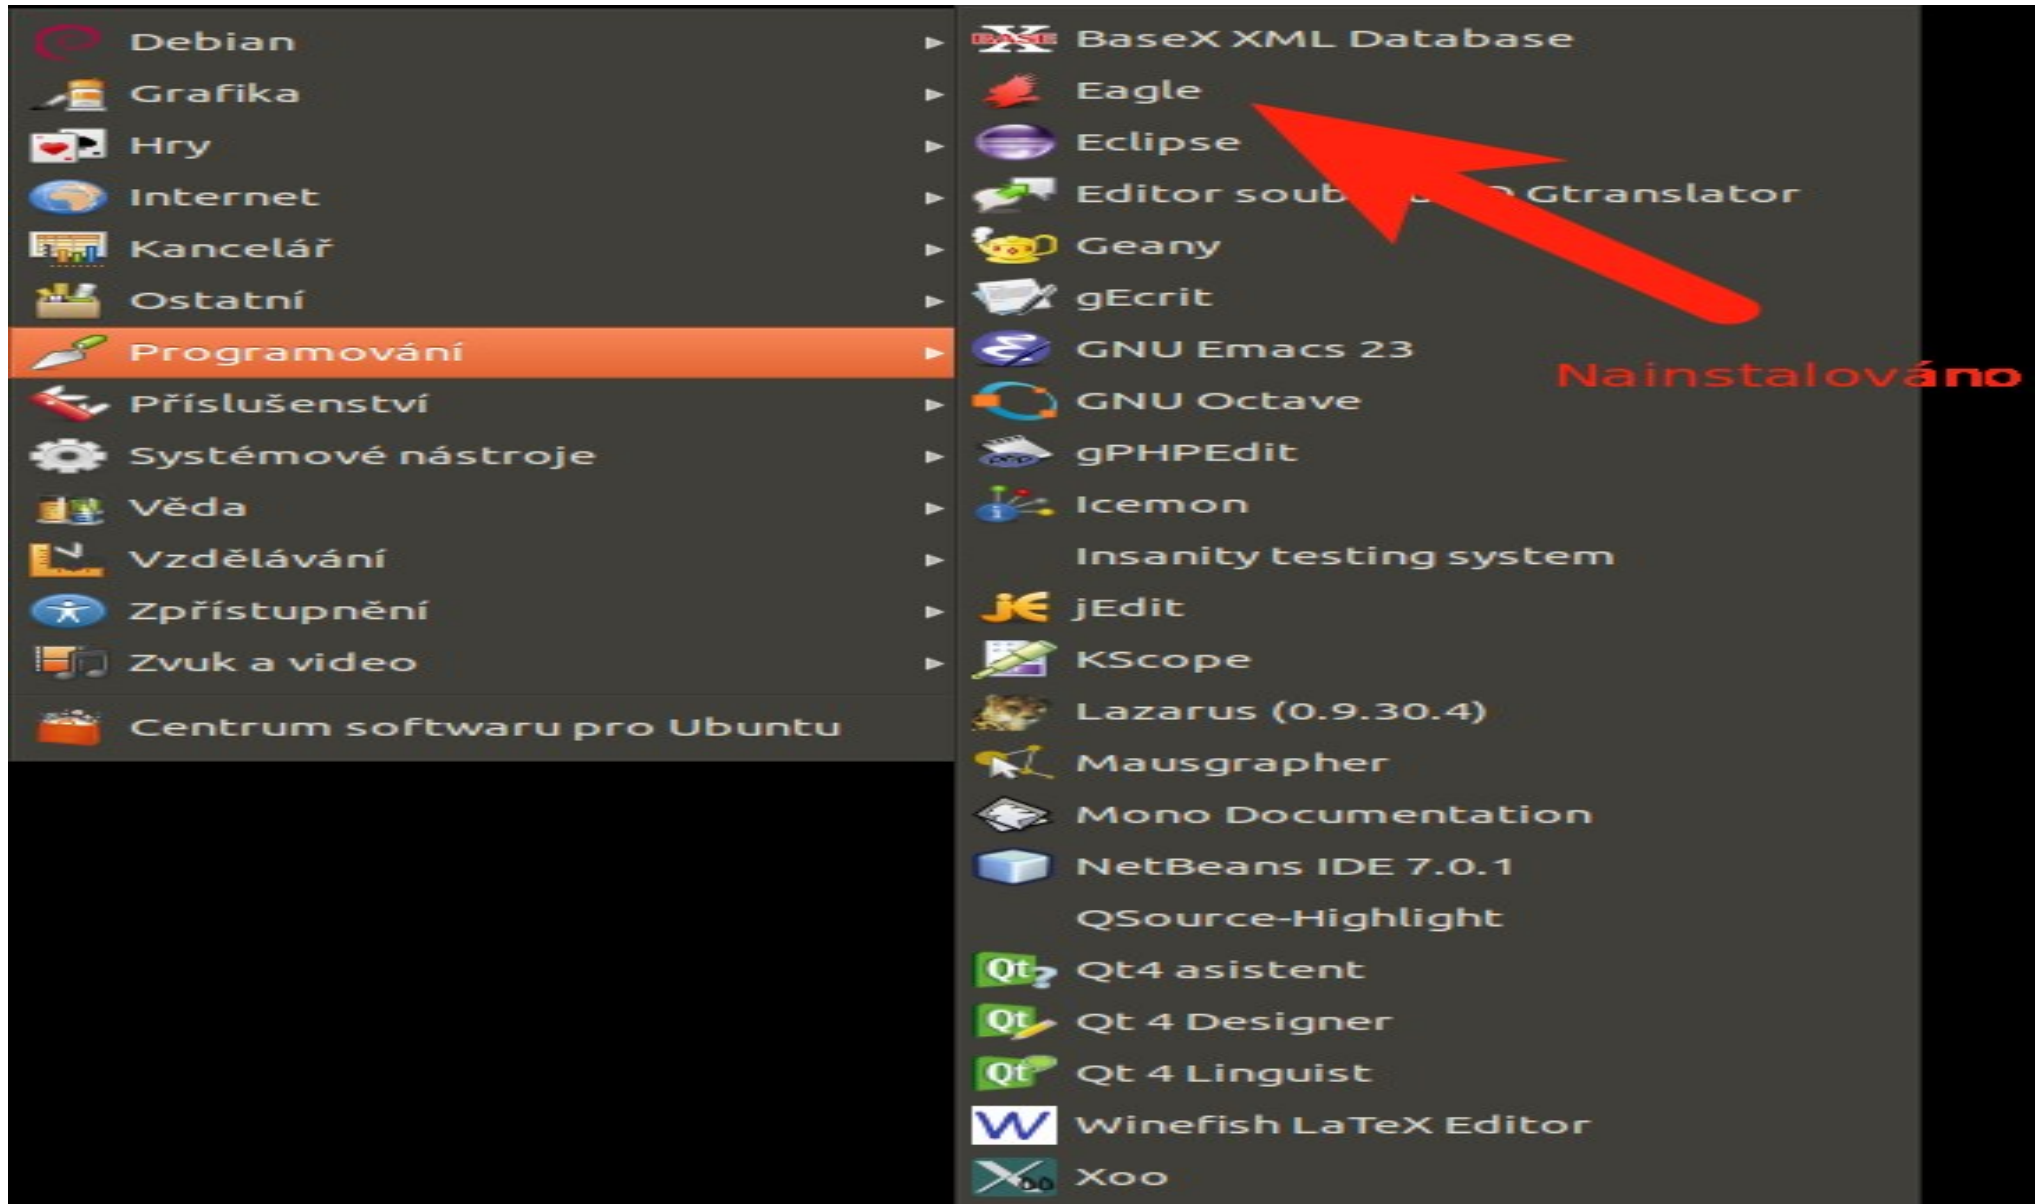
Debian
Grafika
Hry
Internet
Kancelář
Ostatní
Programování
Příslušenství
Systémové nástroje
Věda
Vzdělávání
Zpřístupnění
Zvuk a video
Centrum softwaru pro Ubuntu

BASE X
BaseX XML Database
Eagle
Eclipse
Editor soub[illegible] Gtranslator
Geany
gEcrit
GNU Emacs 23
GNU Octave
gPHPEdit
Icemon
Insanity testing system
jEdit
KScope
Lazarus (0.9.30.4)
Mausgrapher
Mono Documentation
NetBeans IDE 7.0.1
QSource-Highlight
Qt4 asistent
Qt 4 Designer
Qt 4 Linguist
Winefish LaTeX Editor
Xoo

Nainstalováno